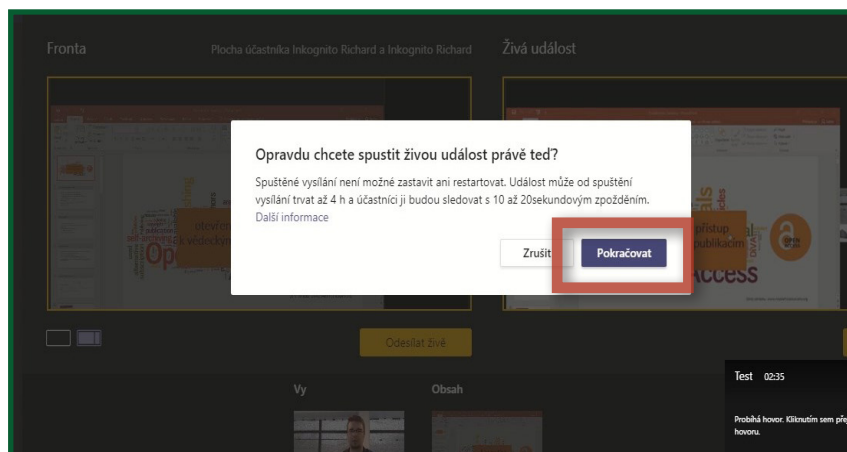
Fronta

Plocha účastníka Inkognito Richard a Inkognito Richard

Živá událost

Opravdu chcete spustit živou událost právě teď?

Spuštěné vysílání není možné zastavit ani restartovat. Událost může od spuštění vysílání trvat až 4 h a účastníci ji budou sledovat s 10 až 20sekundovým zpožděním.

Další informace

Zrušit

Pokračovat

Odesílat živě

Vy

Obsah

Test 02:35

Probíhá hovor. Kliknutím sem pře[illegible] hovoru.